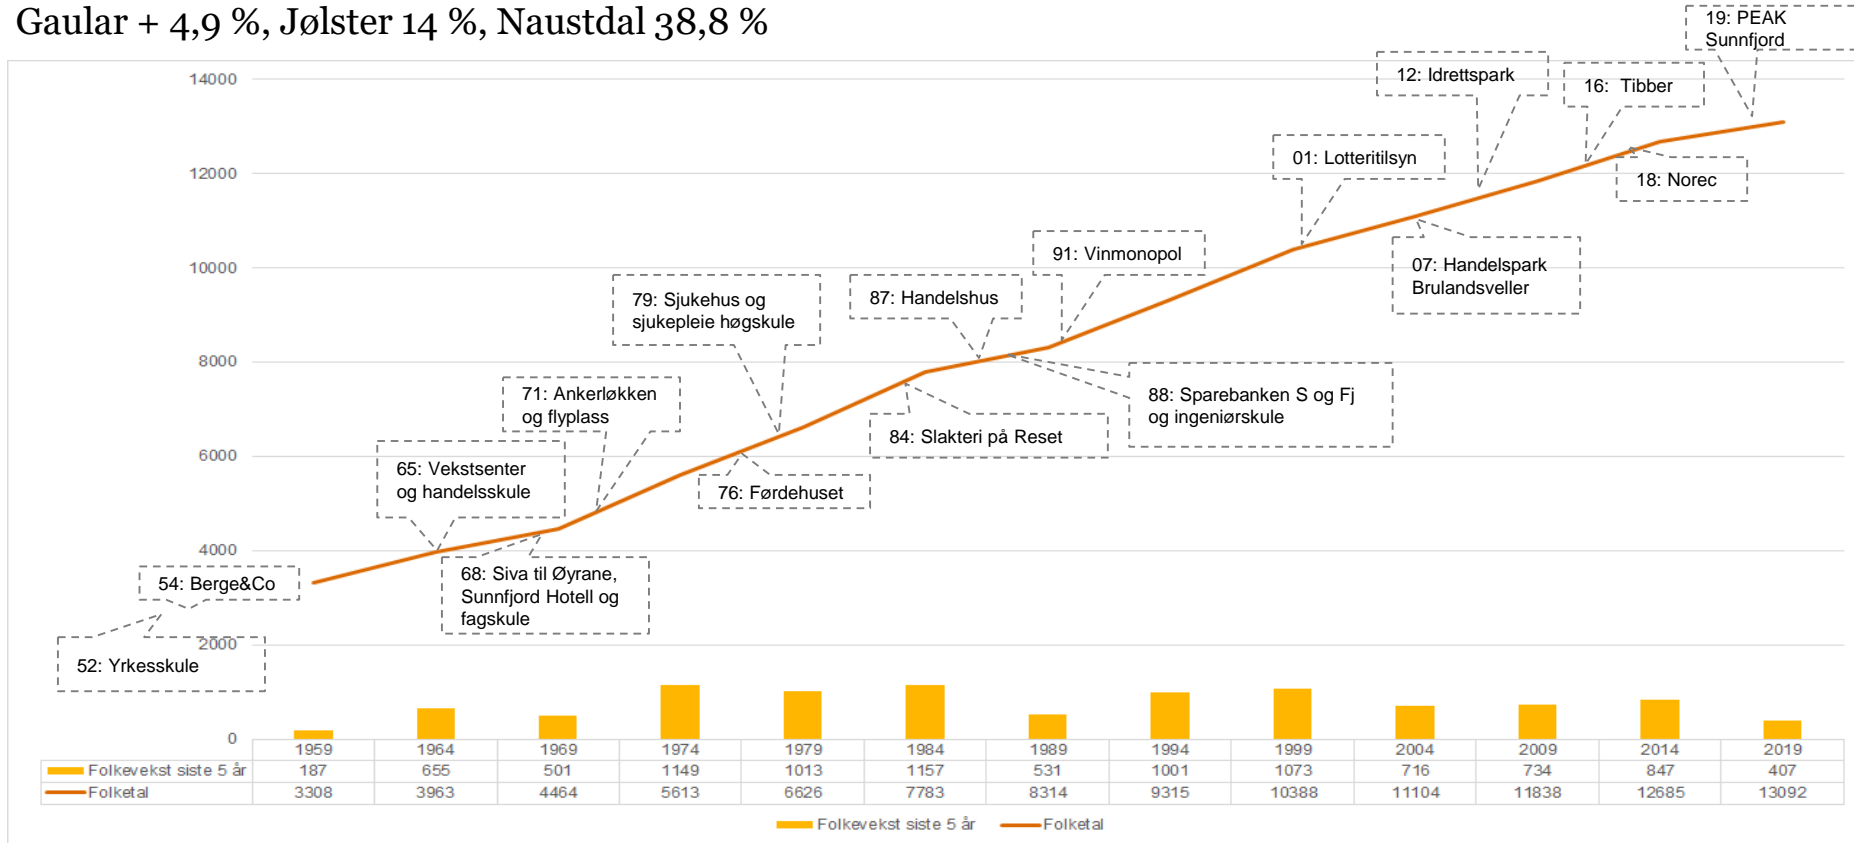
Gaular + 4,9 %, Jølster 14 %, Naustdal 38,8 %

14000
12000
10000
8000
6000
4000
2000
0

19: PEAK Sunnfjord
12: Idrettspark
16: Tibber
01: Lotteritilsyn
18: Norec
91: Vinmonopol
07: Handelspark Brulandsveller
79: Sjukehus og sjukepleie høgskule
87: Handelshus
88: Sparebanken S og Fj og ingeniørskule
71: Ankerløkken og flyplass
84: Slakteri på Reset
65: Vekstsenter og handelsskule
76: Førdehuset
54: Berge&Co
68: Siva til Øyrane, Sunnfjord Hotell og fagskule
52: Yrkesskule

| | 1959 | 1964 | 1969 | 1974 | 1979 | 1984 | 1989 | 1994 | 1999 | 2004 | 2009 | 2014 | 2019 |
|---|---|---|---|---|---|---|---|---|---|---|---|---|---|
| Folkevekst siste 5 år | 187 | 655 | 501 | 1149 | 1013 | 1157 | 531 | 1001 | 1073 | 716 | 734 | 847 | 407 |
| Folketal | 3308 | 3963 | 4464 | 5613 | 6626 | 7783 | 8314 | 9315 | 10388 | 11104 | 11838 | 12685 | 13092 |

Folkevekst siste 5 år  Folketal